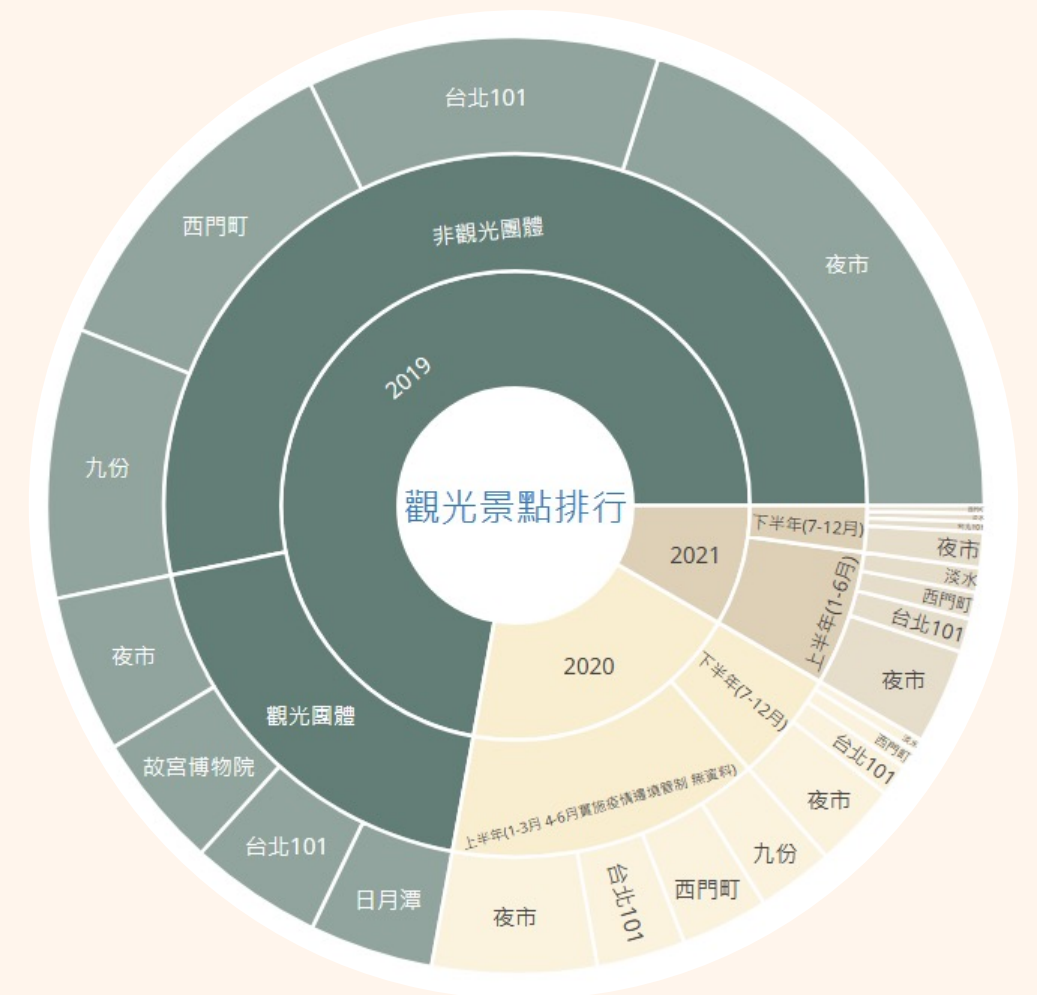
觀光景點排行

2019
非觀光團體
台北101
夜市
西門町
九份
觀光團體
夜市
故宮博物院
台北101
日月潭

2020
上半年(1-3月 4-6月實施疫情邊境管制 無資料)
夜市
台北101
西門町
九份
下半年(7-12月)
夜市
台北101
西門町
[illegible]

2021
上半年(1-6月)
夜市
台北101
西門町
淡水
夜市
下半年(7-12月)
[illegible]
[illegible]
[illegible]